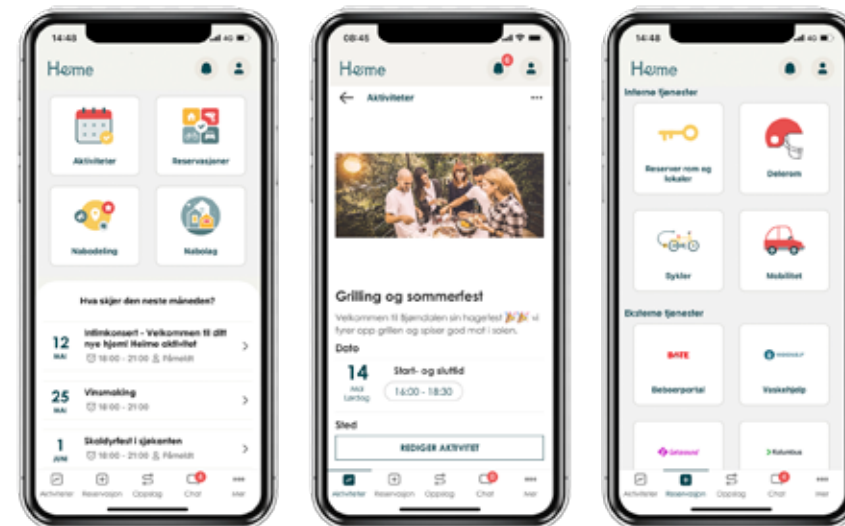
14:48

Heime

Aktiviteter

Reservasjoner

Nabodeling

Nabolag

Hva skjer den neste måneden?

12 MAI Intimkonsert - Velkommen til ditt nye hjem! Heime aktivitet 18:00 - 21:00 Påmeldt

25 MAI Vinsmaking 18:00 - 21:00

1 JUNI Skaldyrfest i sjøkanten 18:00 - 21:00 Påmeldt

Aktiviteter Reservasjon Oppslag Chat Mer

08:45

Heime

Aktiviteter

Grilling og sommerfest

Velkommen til Bjørndalen sin hagefest 🎉🎉 vi fyrer opp grillen og spiser god mat i solen.

Dato

14 MAI Lørdag

Start- og sluttid

16:00 - 18:30

Sted

REDIGER AKTIVITET

Aktiviteter Reservasjon Oppslag Chat Mer

14:48

Heime

Interne tjenester

Reserver rom og lokaler

Delerom

Sykler

Mobilitet

Eksterne tjenester

BATE

Beboerportal

Vaskehjelp

Aktiviteter Reservasjon Oppslag Chat Mer